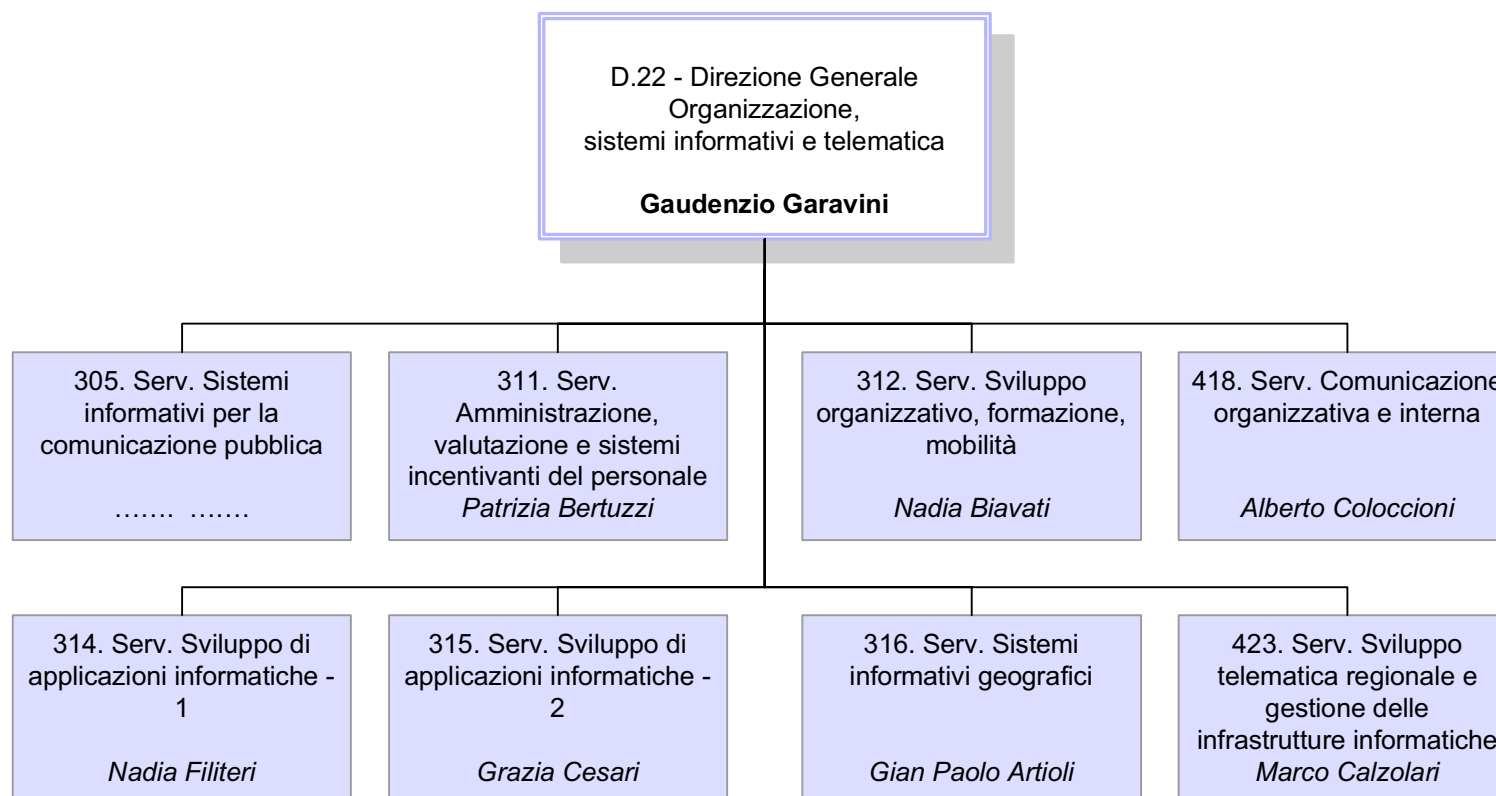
D.22 - Direzione Generale
Organizzazione,
sistemi informativi e telematica

**Gaudenzio Garavini**

305. Serv. Sistemi informativi per la comunicazione pubblica

……. …….

311. Serv. Amministrazione, valutazione e sistemi incentivanti del personale
*Patrizia Bertuzzi*

312. Serv. Sviluppo organizzativo, formazione, mobilità

*Nadia Biavati*

418. Serv. Comunicazione organizzativa e interna

*Alberto Coloccioni*

314. Serv. Sviluppo di applicazioni informatiche - 1

*Nadia Filiteri*

315. Serv. Sviluppo di applicazioni informatiche - 2

*Grazia Cesari*

316. Serv. Sistemi informativi geografici

*Gian Paolo Artioli*

423. Serv. Sviluppo telematica regionale e gestione delle infrastrutture informatiche
*Marco Calzolari*